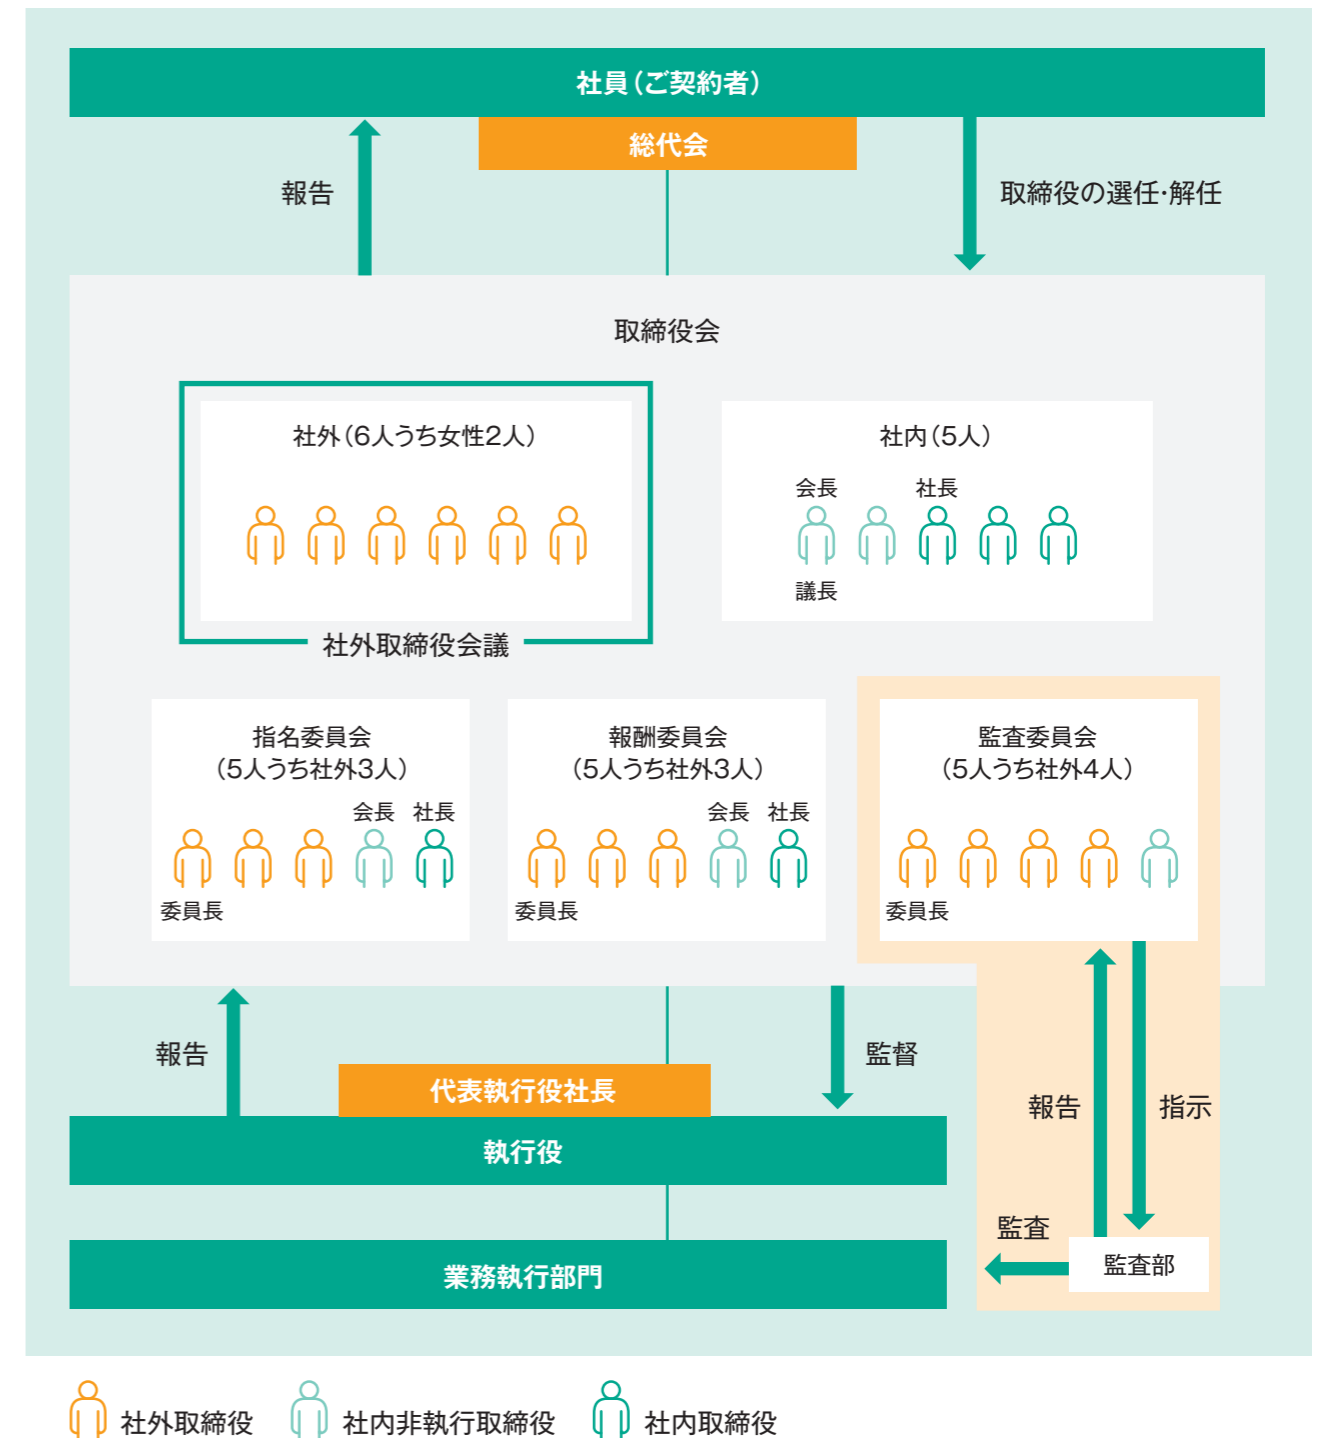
社員(ご契約者)

総代会

報告

取締役の選任・解任

取締役会

社外(6人うち女性2人)

社外取締役会議

社内(5人)

会長

社長

議長

指名委員会
(5人うち社外3人)

会長 社長

委員長

報酬委員会
(5人うち社外3人)

会長 社長

委員長

監査委員会
(5人うち社外4人)

委員長

報告

監督

代表執行役社長

執行役

業務執行部門

報告

指示

監査

監査部

社外取締役 社内非執行取締役 社内取締役